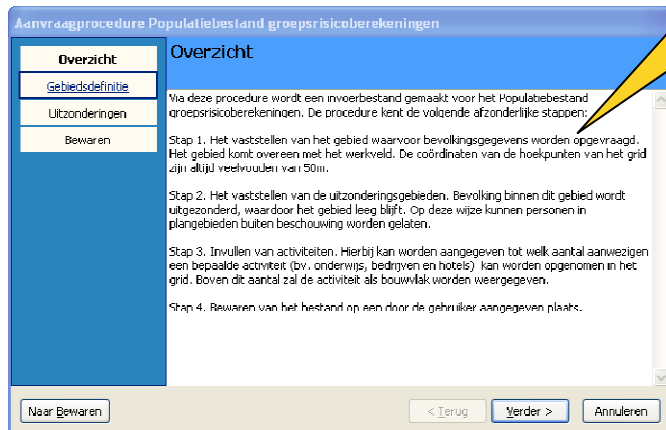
Aanvraagprocedure Populatiebestand groepsrisicoberekeningen

Overzicht

Gebiedsdefinitie

Uitzonderingen

Bewaren

Overzicht

Via deze procedure wordt een invoerbestand gemaakt voor het Populatiebestand groepsrisicoberekeningen. De procedure kent de volgende afzonderlijke stappen:

Stap 1. Het vaststellen van het gebied waarvoor bevolkingsgegevens worden opgevraagd. Het gebied komt overeen met het werkveld. De coördinaten van de hoekpunten van het grid zijn altijd veelvouden van 50m.

Stap 2. Het vaststellen van de uitzonderingsgebieden. Bevolking binnen dit gebied wordt uitgezonderd, waardoor het gebied leeg blijft. Op deze wijze kunnen personen in plangebieden buiten beschouwing worden gelaten.

Stap 3. Invullen van activiteiten. Hierbij kan worden aangegeven tot welk aantal aanwezigen een bepaalde activiteit (bv. onderwijs, bedrijven en hotels) kan worden opgenomen in het grid. Boven dit aantal zal de activiteit als bouwvlak worden weergegeven.

Stap 4. Bewaren van het bestand op een door de gebruiker aangegeven plaats.

Naar Bewaren

< Terug

Verder >

Annuleren